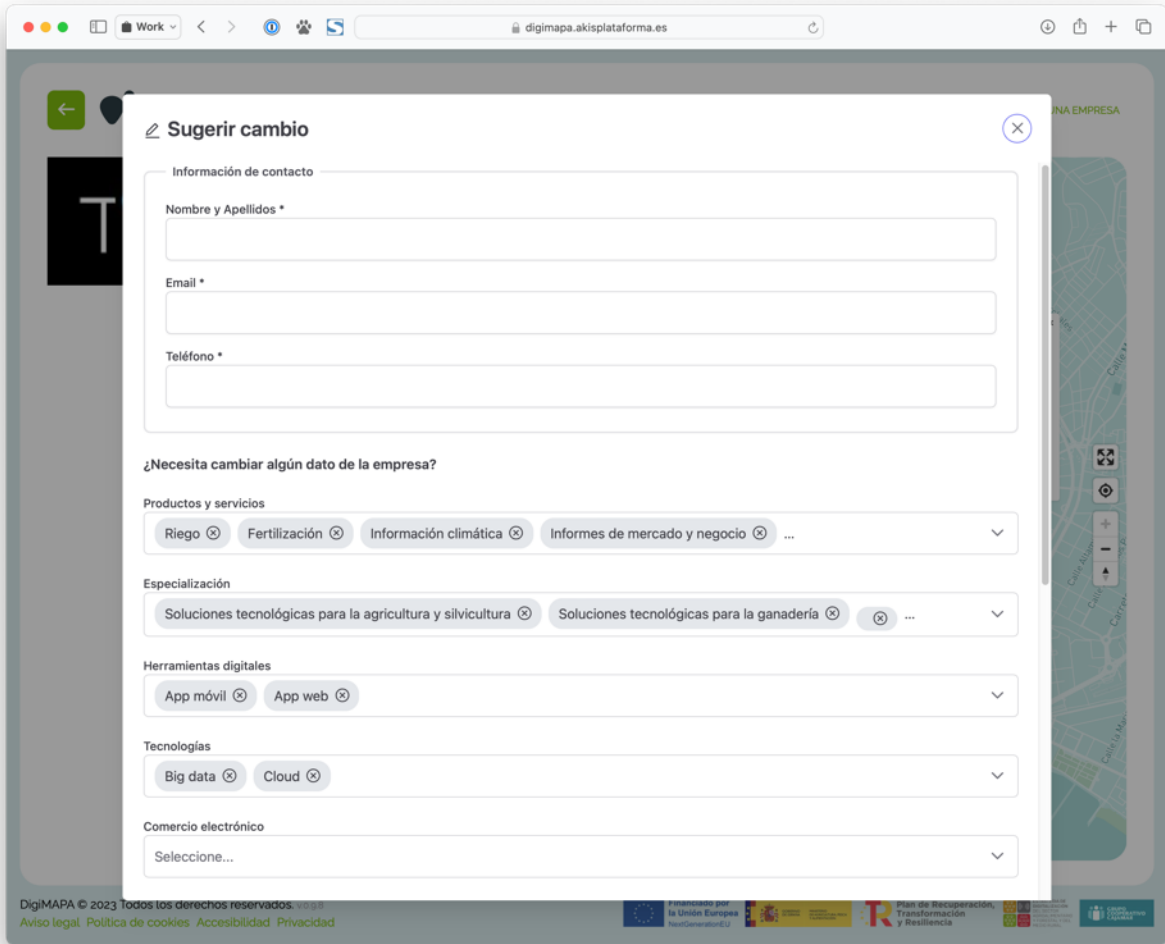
Work

digimapa.akisplataforma.es

UNA EMPRESA

Sugerir cambio

Información de contacto

Nombre y Apellidos *

Email *

Teléfono *

¿Necesita cambiar algún dato de la empresa?

Productos y servicios

Riego ⊗ Fertilización ⊗ Información climática ⊗ Informes de mercado y negocio ⊗ ...

Especialización

Soluciones tecnológicas para la agricultura y silvicultura ⊗ Soluciones tecnológicas para la ganadería ⊗ ⊗ ...

Herramientas digitales

App móvil ⊗ App web ⊗

Tecnologías

Big data ⊗ Cloud ⊗

Comercio electrónico

Seleccione...

DigiMAPA © 2023 Todos los derechos reservados. v.0.9.8
Aviso legal Política de cookies Accesibilidad Privacidad

Financiado por la Unión Europea NextGenerationEU

Plan de Recuperación, Transformación y Resiliencia